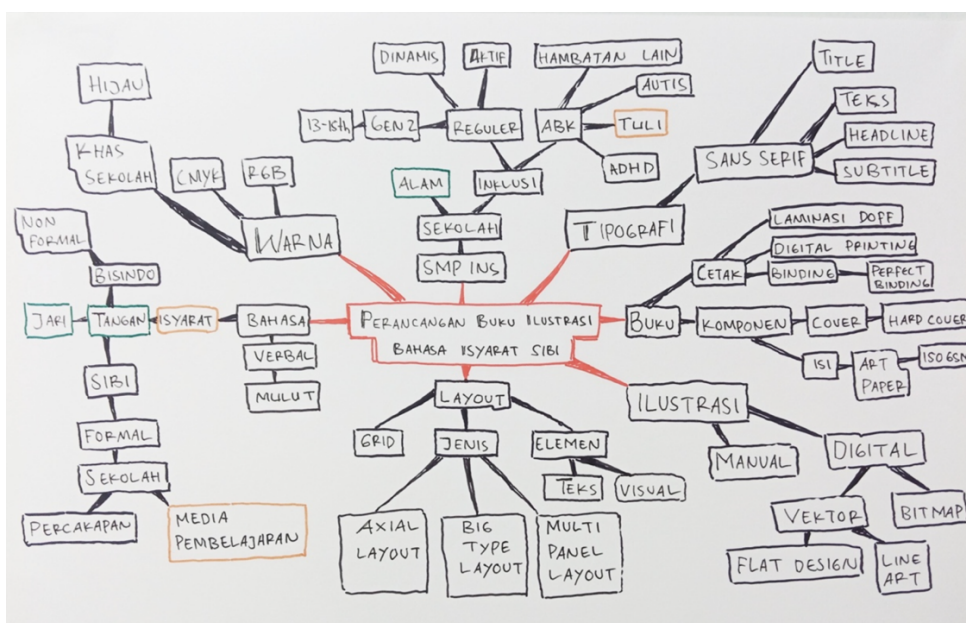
PERANCANGAN BUKU ILUSTRASI BAHASA ISYARAT SIBI

SMP INS
SEKOLAH
ALAM
INKLUSI
REGULER
GENZ
13-15th
DINAMIS
AKTIF
ABK
HAMBATAN LAIN
AUTIS
TULI
ADHD

TIPOGRAFI
SANS SERIF
TITLE
TEKS
HEADLINE
SUBTITLE

BUKU
CETAK
LAMINASI DOFF
DIGITAL PRINTING
BINDING
PERFECT BINDING
KOMPONEN
COVER
HARD COVER
ISI
ART PAPER
150 GSM

ILUSTRASI
MANUAL
DIGITAL
VEKTOR
FLAT DESIGN
LINE ART
BITMAP

LAYOUT
GRID
JENIS
AXIAL LAYOUT
BIG TYPE LAYOUT
MULTI PANEL LAYOUT
ELEMEN
TEKS
VISUAL

WARNA
CMYK
RGB
KHAS SEKOLAH
HIJAU

BAHASA
VERBAL
MULUT
ISYARAT
TANGAN
JARI
BISINDO
NON FORMAL
SIBI
FORMAL
SEKOLAH
PERCAKAPAN
MEDIA PEMBELAJARAN